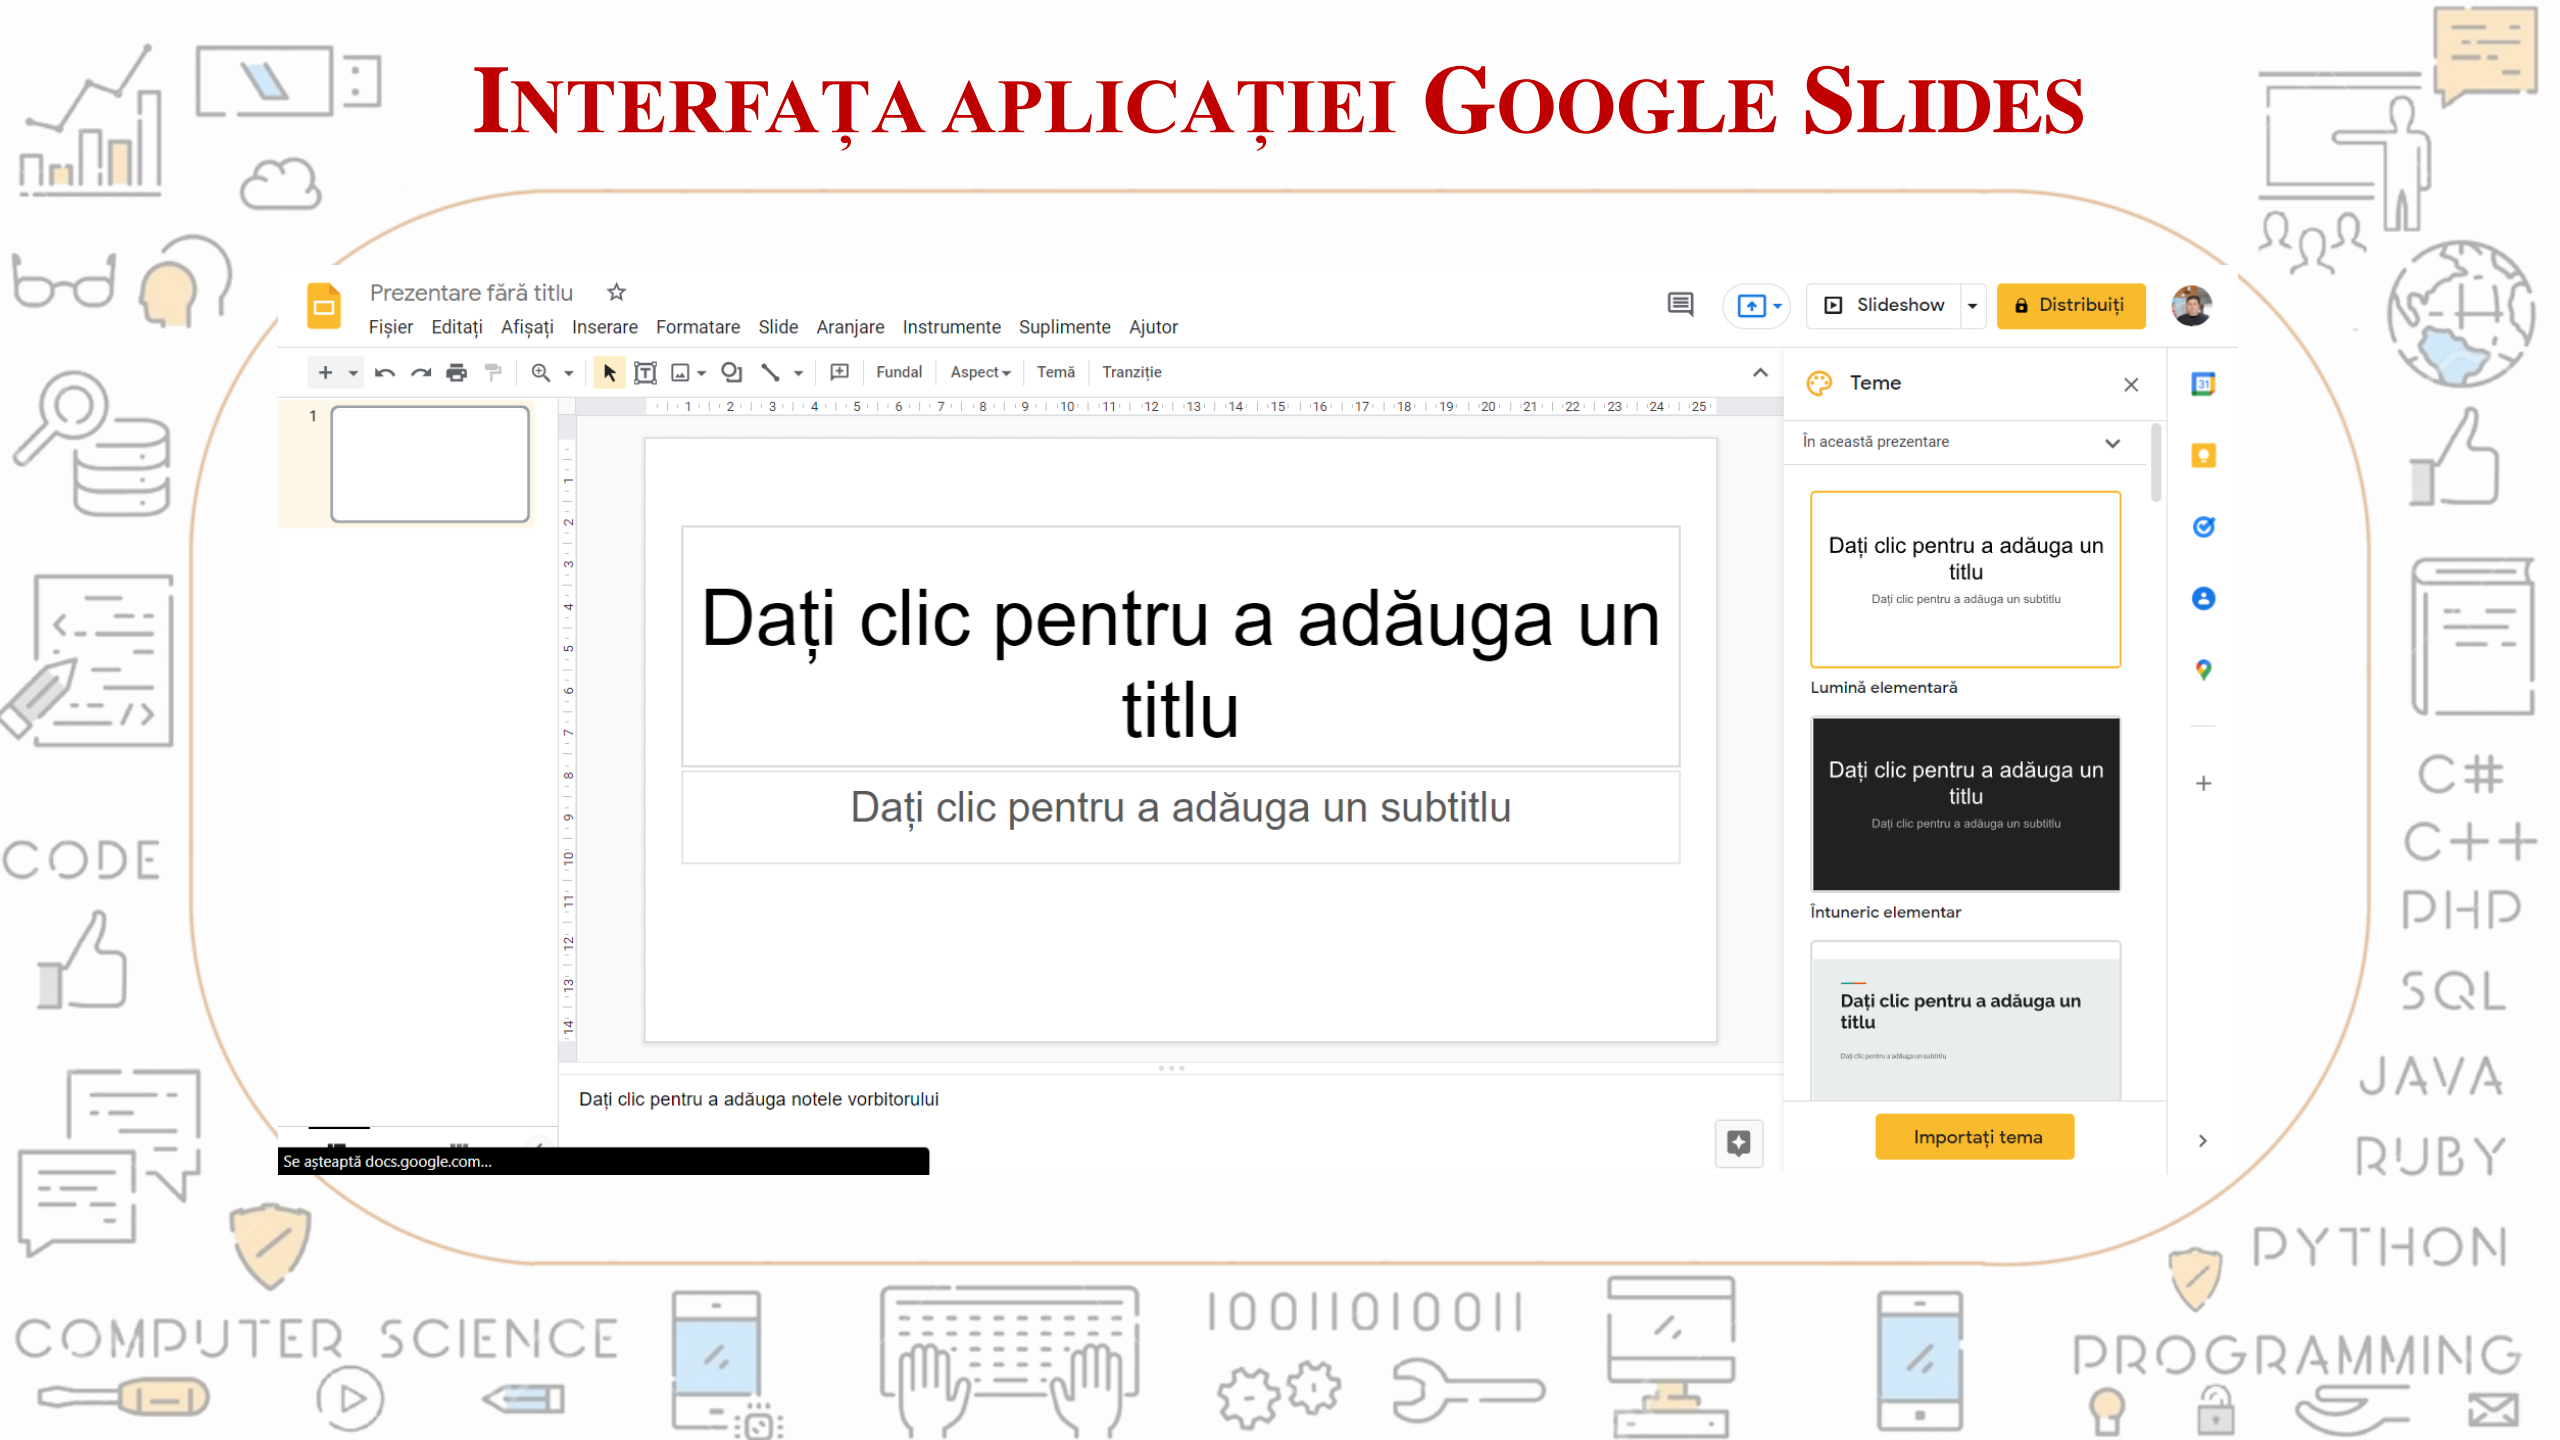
INTERFAȚA APLICAȚIEI GOOGLE SLIDES

Prezentare fără titlu

Fișier Editați Afișați Inserare Formatare Slide Aranjare Instrumente Suplimente Ajutor

Slideshow

Distribuiți

Fundal Aspect Temă Tranziție

1 2 3 4 5 6 7 8 9 10 11 12 13 14 15 16 17 18 19 20 21 22 23 24 25

1

Dați clic pentru a adăuga un titlu

Dați clic pentru a adăuga un subtitlu

Dați clic pentru a adăuga notele vorbitorului

Se așteaptă docs.google.com...

Teme

În această prezentare

Dați clic pentru a adăuga un titlu
Dați clic pentru a adăuga un subtitlu

Lumină elementară

Dați clic pentru a adăuga un titlu
Dați clic pentru a adăuga un subtitlu

Întuneric elementar

Dați clic pentru a adăuga un titlu
Dați clic pentru a adăuga un subtitlu

Importați tema

CODE

C#
C++
PHP
SQL
JAVA
RUBY
PYTHON

COMPUTER SCIENCE

10011010011

PROGRAMMING